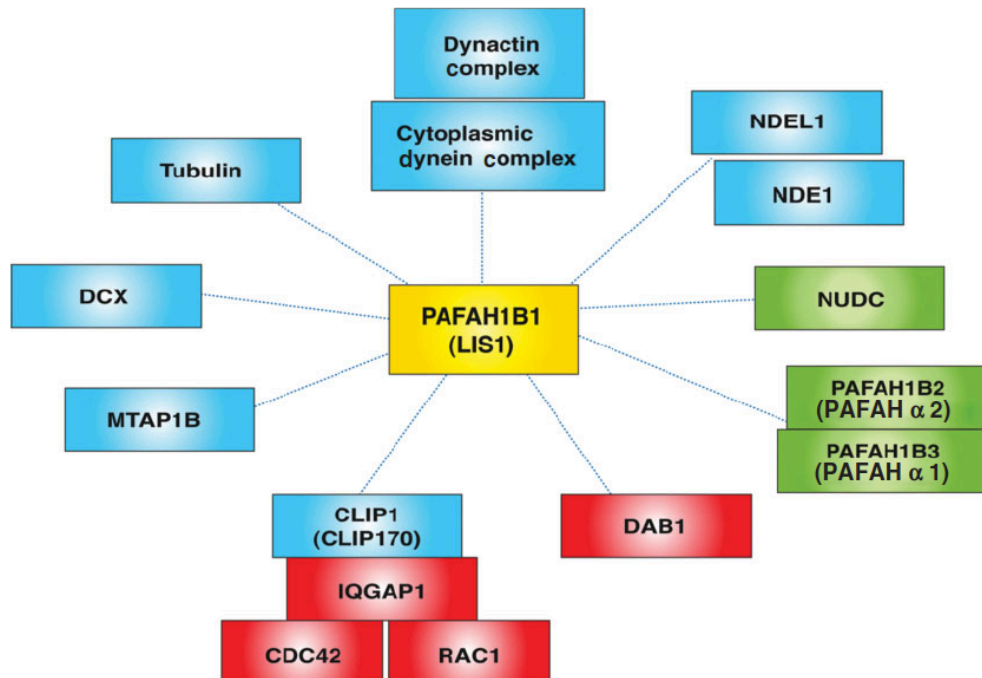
Dynactin complex

Cytoplasmic dynein complex

NDEL1

NDE1

Tubulin

DCX

PAFAH1B1 (LIS1)

NUDC

MTAP1B

PAFAH1B2 (PAFAH $\alpha$ 2)

PAFAH1B3 (PAFAH $\alpha$ 1)

CLIP1 (CLIP170)

DAB1

IQGAP1

CDC42

RAC1